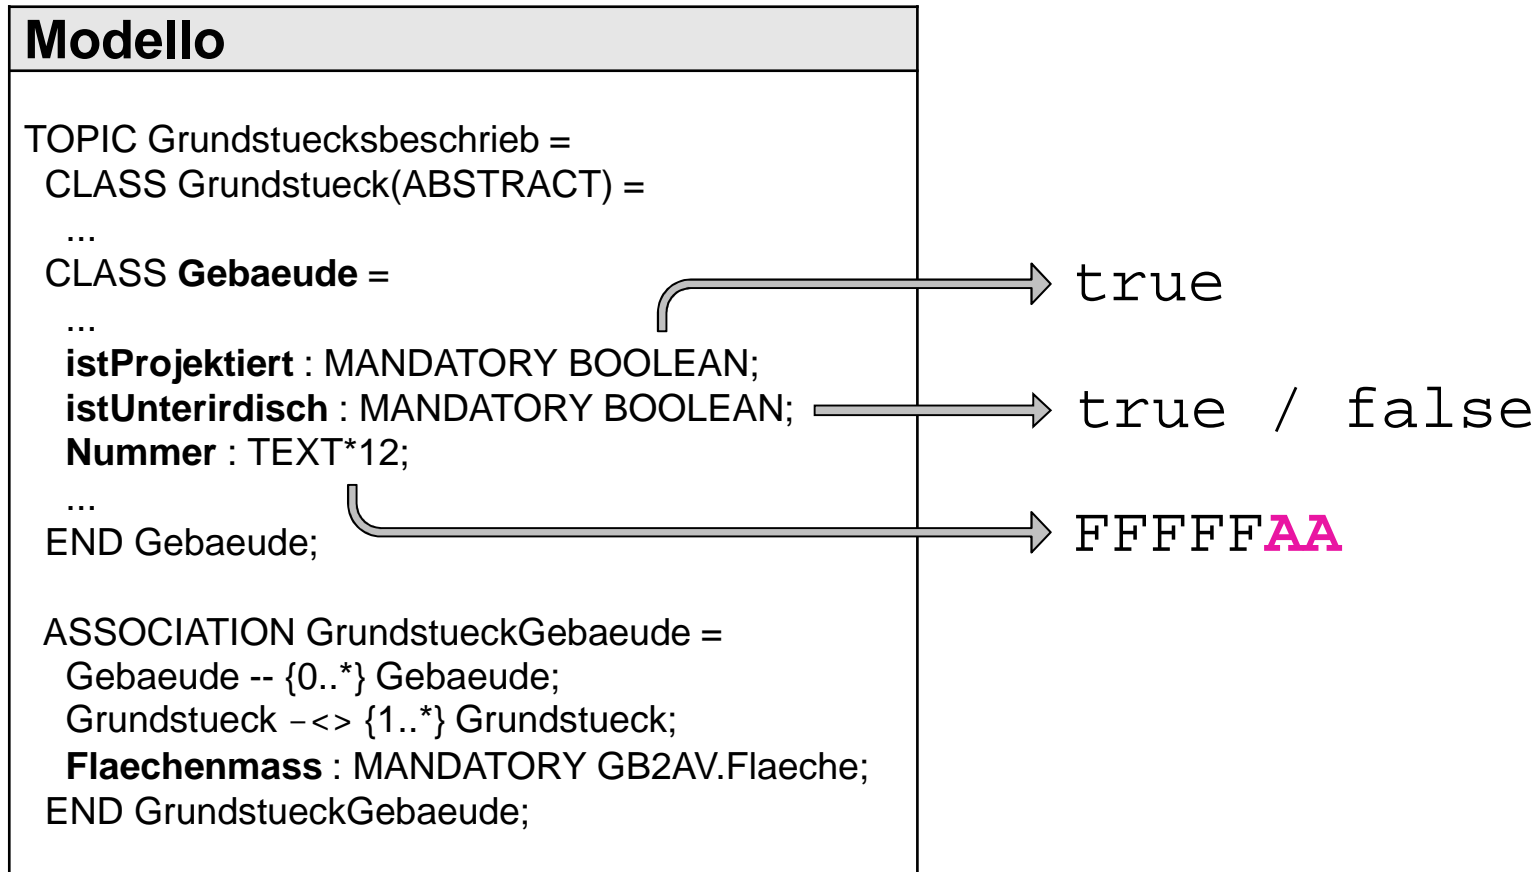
Modello

TOPIC Grundstuecksbeschrieb =
CLASS Grundstueck(ABSTRACT) =
...
CLASS Gebaeude =
...
istProjektiert : MANDATORY BOOLEAN;
istUnterirdisch : MANDATORY BOOLEAN;
Nummer : TEXT*12;
...
END Gebaeude;

ASSOCIATION GrundstueckGebaeude =
Gebaeude -- {0..*} Gebaeude;
Grundstueck -<> {1..*} Grundstueck;
Flaechenmass : MANDATORY GB2AV.Flaeche;
END GrundstueckGebaeude;

true

true / false

FFFFFAA